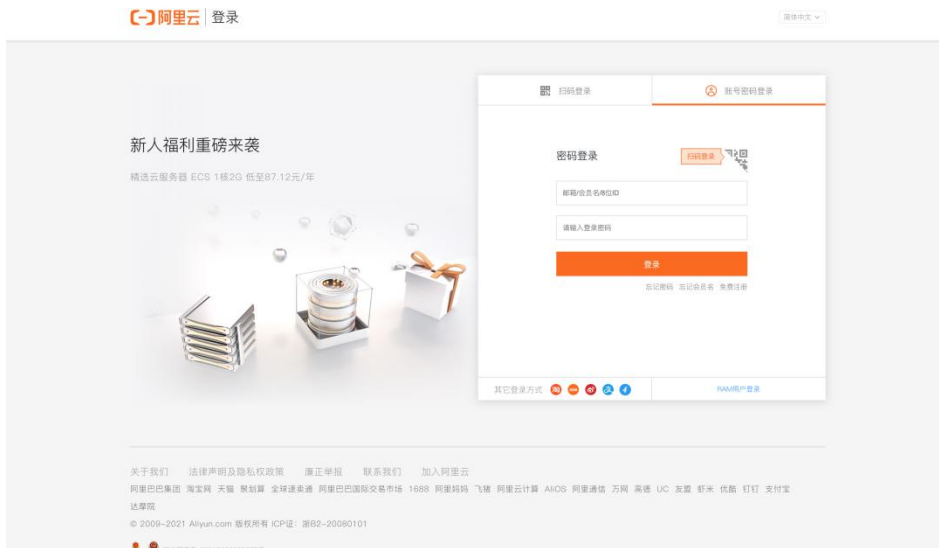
(-)阿里云 | 登录

简体中文

扫码登录

账号密码登录

新人福利重磅来袭

精选云服务器 ECS 1核2G 低至87.12元/年

密码登录

扫码登录

邮箱/会员名/8位ID

请输入登录密码

登录

忘记密码 忘记会员名 免费注册

其它登录方式

RAM用户登录

关于我们 法律声明及隐私权政策 廉正举报 联系我们 加入阿里云

阿里巴巴集团 淘宝网 天猫 聚划算 全球速卖通 阿里巴巴国际交易市场 1688 阿里妈妈 飞猪 阿里云计算 AliOS 阿里通信 万网 高德 UC 友盟 虾米 优酷 钉钉 支付宝 达摩院

© 2009-2021 Aliyun.com 版权所有 ICP证: 浙B2-20080101

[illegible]